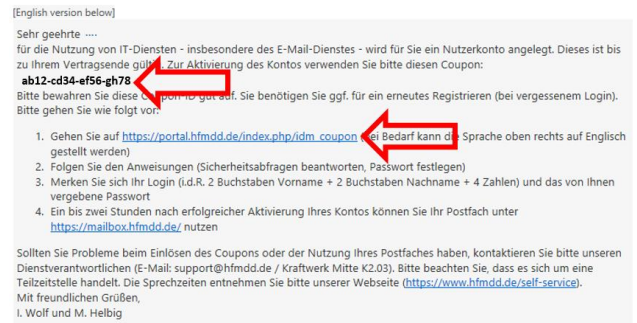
[English version below]

Sehr geehrte ····
für die Nutzung von IT-Diensten - insbesondere des E-Mail-Dienstes - wird für Sie ein Nutzerkonto angelegt. Dieses ist bis zu Ihrem Vertragsende gült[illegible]. Zur Aktivierung des Kontos verwenden Sie bitte diesen Coupon:
ab12-cd34-ef56-gh78
Bitte bewahren Sie diese C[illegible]pon-ID gut auf. Sie benötigen Sie ggf. für ein erneutes Registrieren (bei vergessenem Login). Bitte gehen Sie wie folgt vor:

1. Gehen Sie auf https://portal.hfmdd.de/index.php/idm_coupon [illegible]ei Bedarf kann d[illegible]e Sprache oben rechts auf Englisch gestellt werden)
2. Folgen Sie den Anweisungen (Sicherheitsabfragen beantworten, Passwort festlegen)
3. Merken Sie sich Ihr Login (i.d.R. 2 Buchstaben Vorname + 2 Buchstaben Nachname + 4 Zahlen) und das von Ihnen vergebene Passwort
4. Ein bis zwei Stunden nach erfolgreicher Aktivierung Ihres Kontos können Sie Ihr Postfach unter https://mailbox.hfmdd.de/ nutzen

Sollten Sie Probleme beim Einlösen des Coupons oder der Nutzung Ihres Postfaches haben, kontaktieren Sie bitte unseren Dienstverantwortlichen (E-Mail: support@hfmdd.de / Kraftwerk Mitte K2.03). Bitte beachten Sie, dass es sich um eine Teilzeitstelle handelt. Die Sprechzeiten entnehmen Sie bitte unserer Webseite (https://www.hfmdd.de/self-service).
Mit freundlichen Grüßen,
I. Wolf und M. Helbig